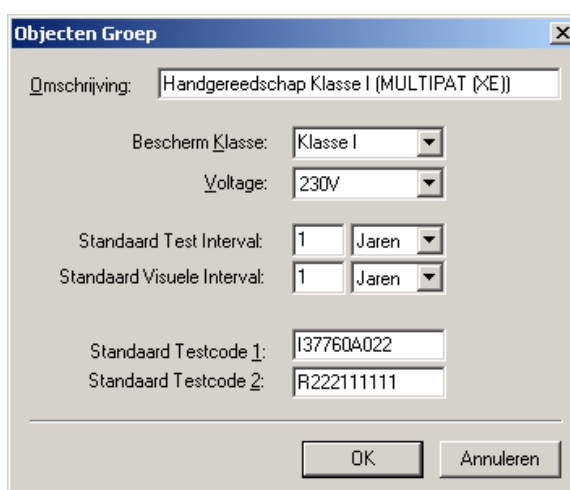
Objecten Groep

Omschrijving: Handgereedschap Klasse I (MULTIPAT (XE))

Bescherm Klasse: Klasse I

Voltage: 230V

Standaard Test Interval: 1 Jaren

Standaard Visuele Interval: 1 Jaren

Standaard Testcode 1: I37760A022

Standaard Testcode 2: R222111111

OK

Annuleren